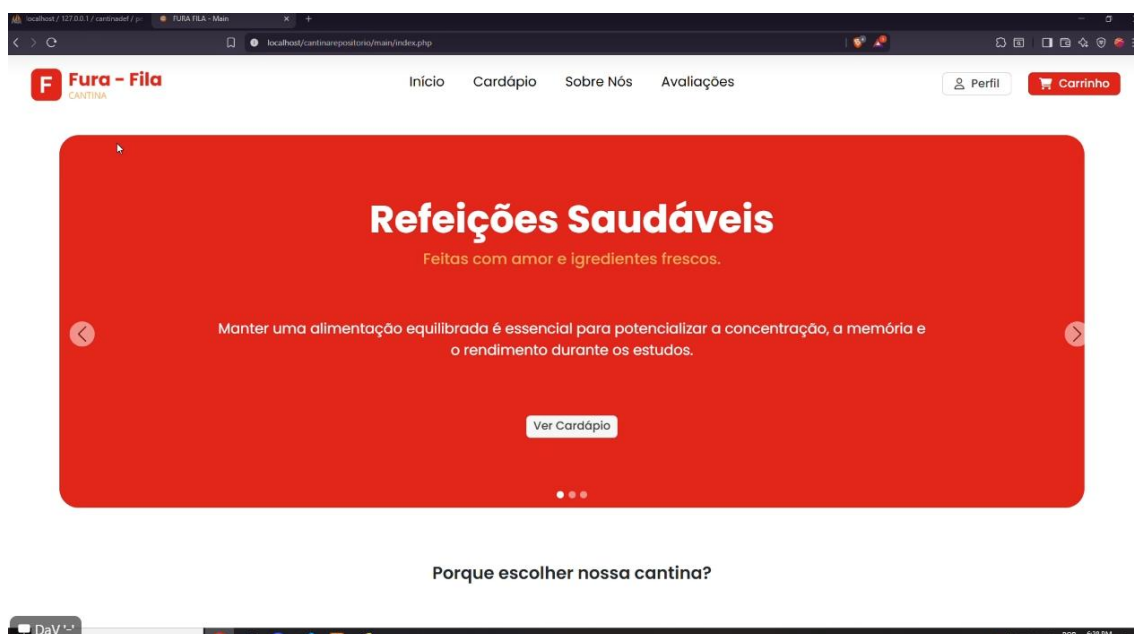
localhost / 127.0.0.1 / cantinadef / p
FURA FILA - Main
localhost/cantinarepositorio/main/index.php

F Fura - Fila
CANTINA

Início Cardápio Sobre Nós Avaliações

Perfil
Carrinho

Refeições Saudáveis

Feitas com amor e igredientes frescos.

Manter uma alimentação equilibrada é essencial para potencializar a concentração, a memória e o rendimento durante os estudos.

Ver Cardápio

Porque escolher nossa cantina?

DaY '-'